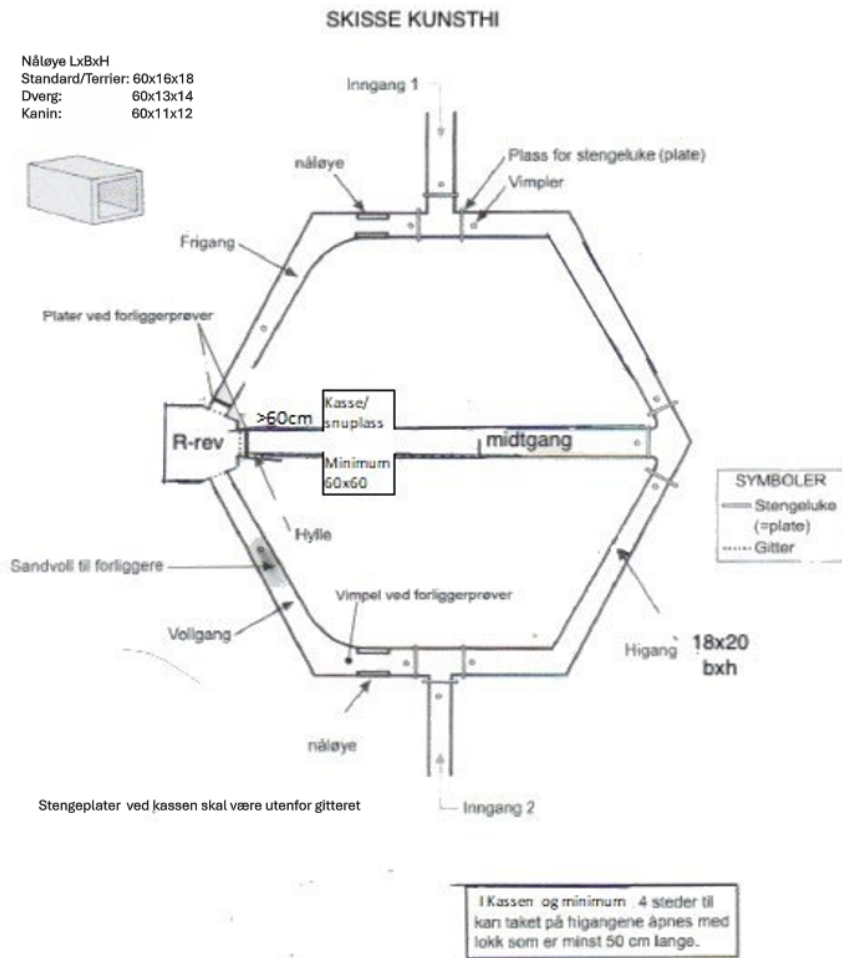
SKISSE KUNSTHI

Nåløye LxBxH
Standard/Terrier: 60x16x18
Dverg: 60x13x14
Kanin: 60x11x12

Inngang 1

nåløye

Plass for stengeluke (plate)

Vimpler

Frigang

Plater ved forliggerprøver

R-rev

>60cm

Kasse/ snuplass

Minimum 60x60

midtgang

Hylle

SYMBOLER
Stengeluke (=plate)
Gitter

Sandvoll til forliggere

Vimpel ved forliggerprøver

Vollgang

Higang

18x20 bxh

nåløye

Stengeplater ved kassen skal være utenfor gitteret

Inngang 2

I Kassen og minimum 4 steder til kan taket på higangene åpnes med lokk som er minst 50 cm lange.